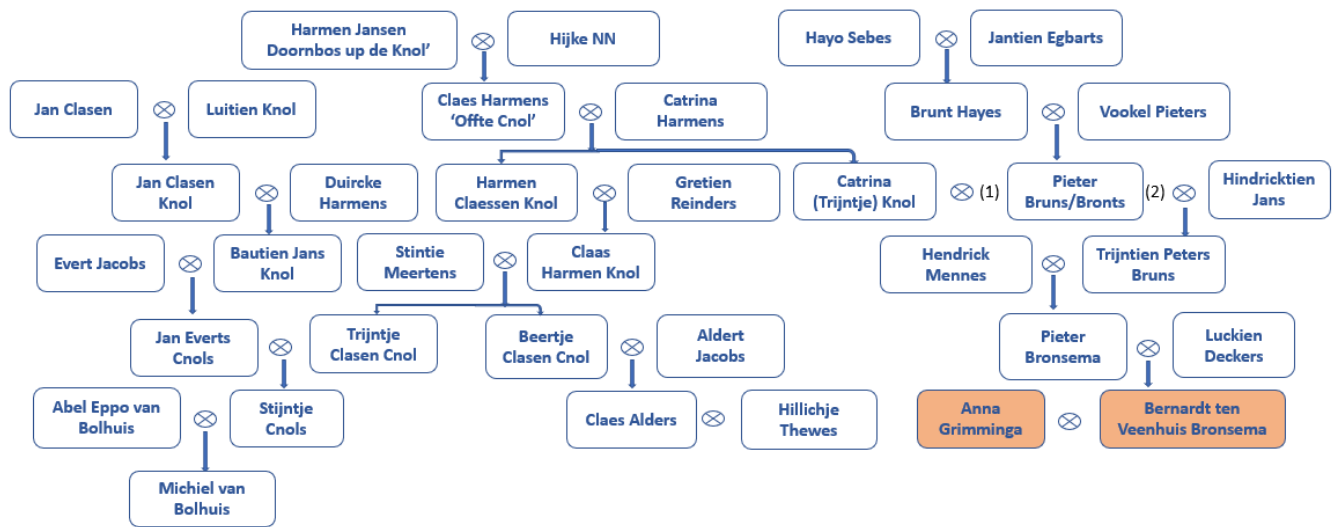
Harmen Jansen Doornbos up de Knol' ⊗ Hijke NN

Hayo Sebes ⊗ Jantien Egbarts

Jan Clasen ⊗ Luitien Knol

Claes Harmens 'Offte Cnol' ⊗ Catrina Harmens

Brunt Hayes ⊗ Vookel Pieters

Jan Clasen Knol ⊗ Duircke Harmens

Harmen Claessen Knol ⊗ Gretien Reinders

Catrina (Trijntje) Knol ⊗ (1) Pieter Bruns/Bronts (2) ⊗ Hindricktien Jans

Evert Jacobs ⊗ Bautien Jans Knol

Stintie Meertens ⊗ Claas Harmen Knol

Hendrick Mennes ⊗ Trijntien Peters Bruns

Jan Everts Cnols ⊗ Stijntje Cnols

Trijntje Clasen Cnol

Beertje Clasen Cnol ⊗ Aldert Jacobs

Pieter Bronsema ⊗ Luckien Deckers

Abel Eppo van Bolhuis ⊗ Stijntje Cnols

Claes Alders ⊗ Hillichje Thewes

Anna Grimminga ⊗ Bernardt ten Veenhuis Bronsema

Michiel van Bolhuis